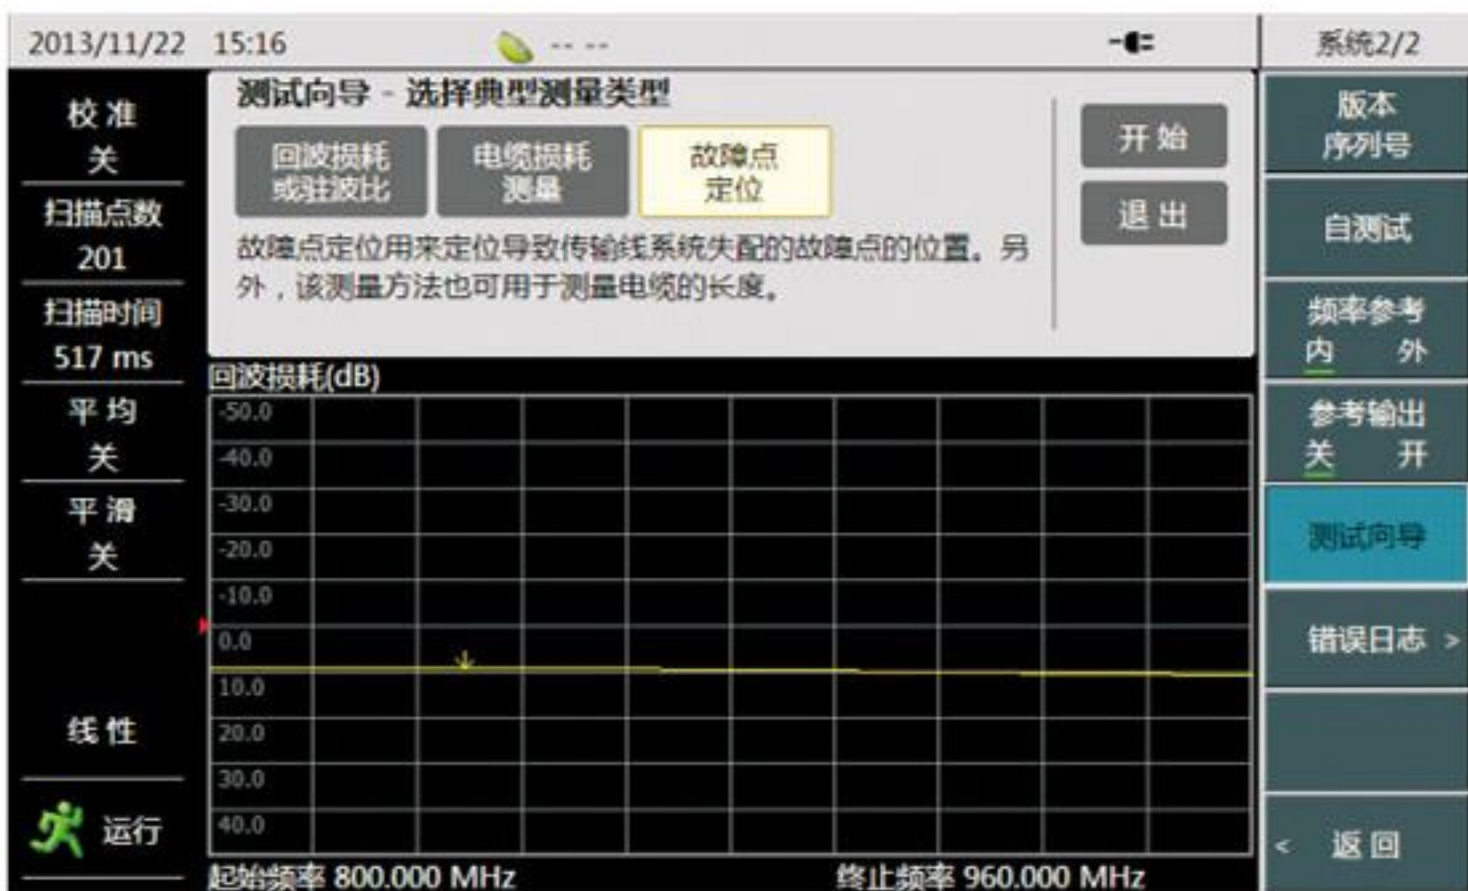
2013/11/22 15:16 -- --

系统2/2

校准
关

扫描点数
201

扫描时间
517 ms

平均
关

平滑
关

线性

运行

测试向导 - 选择典型测量类型

回波损耗或驻波比

电缆损耗测量

故障点定位

开始

退出

故障点定位用来定位导致传输线系统失配的故障点的位置。另外，该测量方法也可用于测量电缆的长度。

回波损耗(dB)

-50.0
-40.0
-30.0
-20.0
-10.0
0.0
10.0
20.0
30.0
40.0

起始频率 800.000 MHz

终止频率 960.000 MHz

版本
序列号

自测试

频率参考
内 外

参考输出
关 开

测试向导

错误日志 >

< 返回